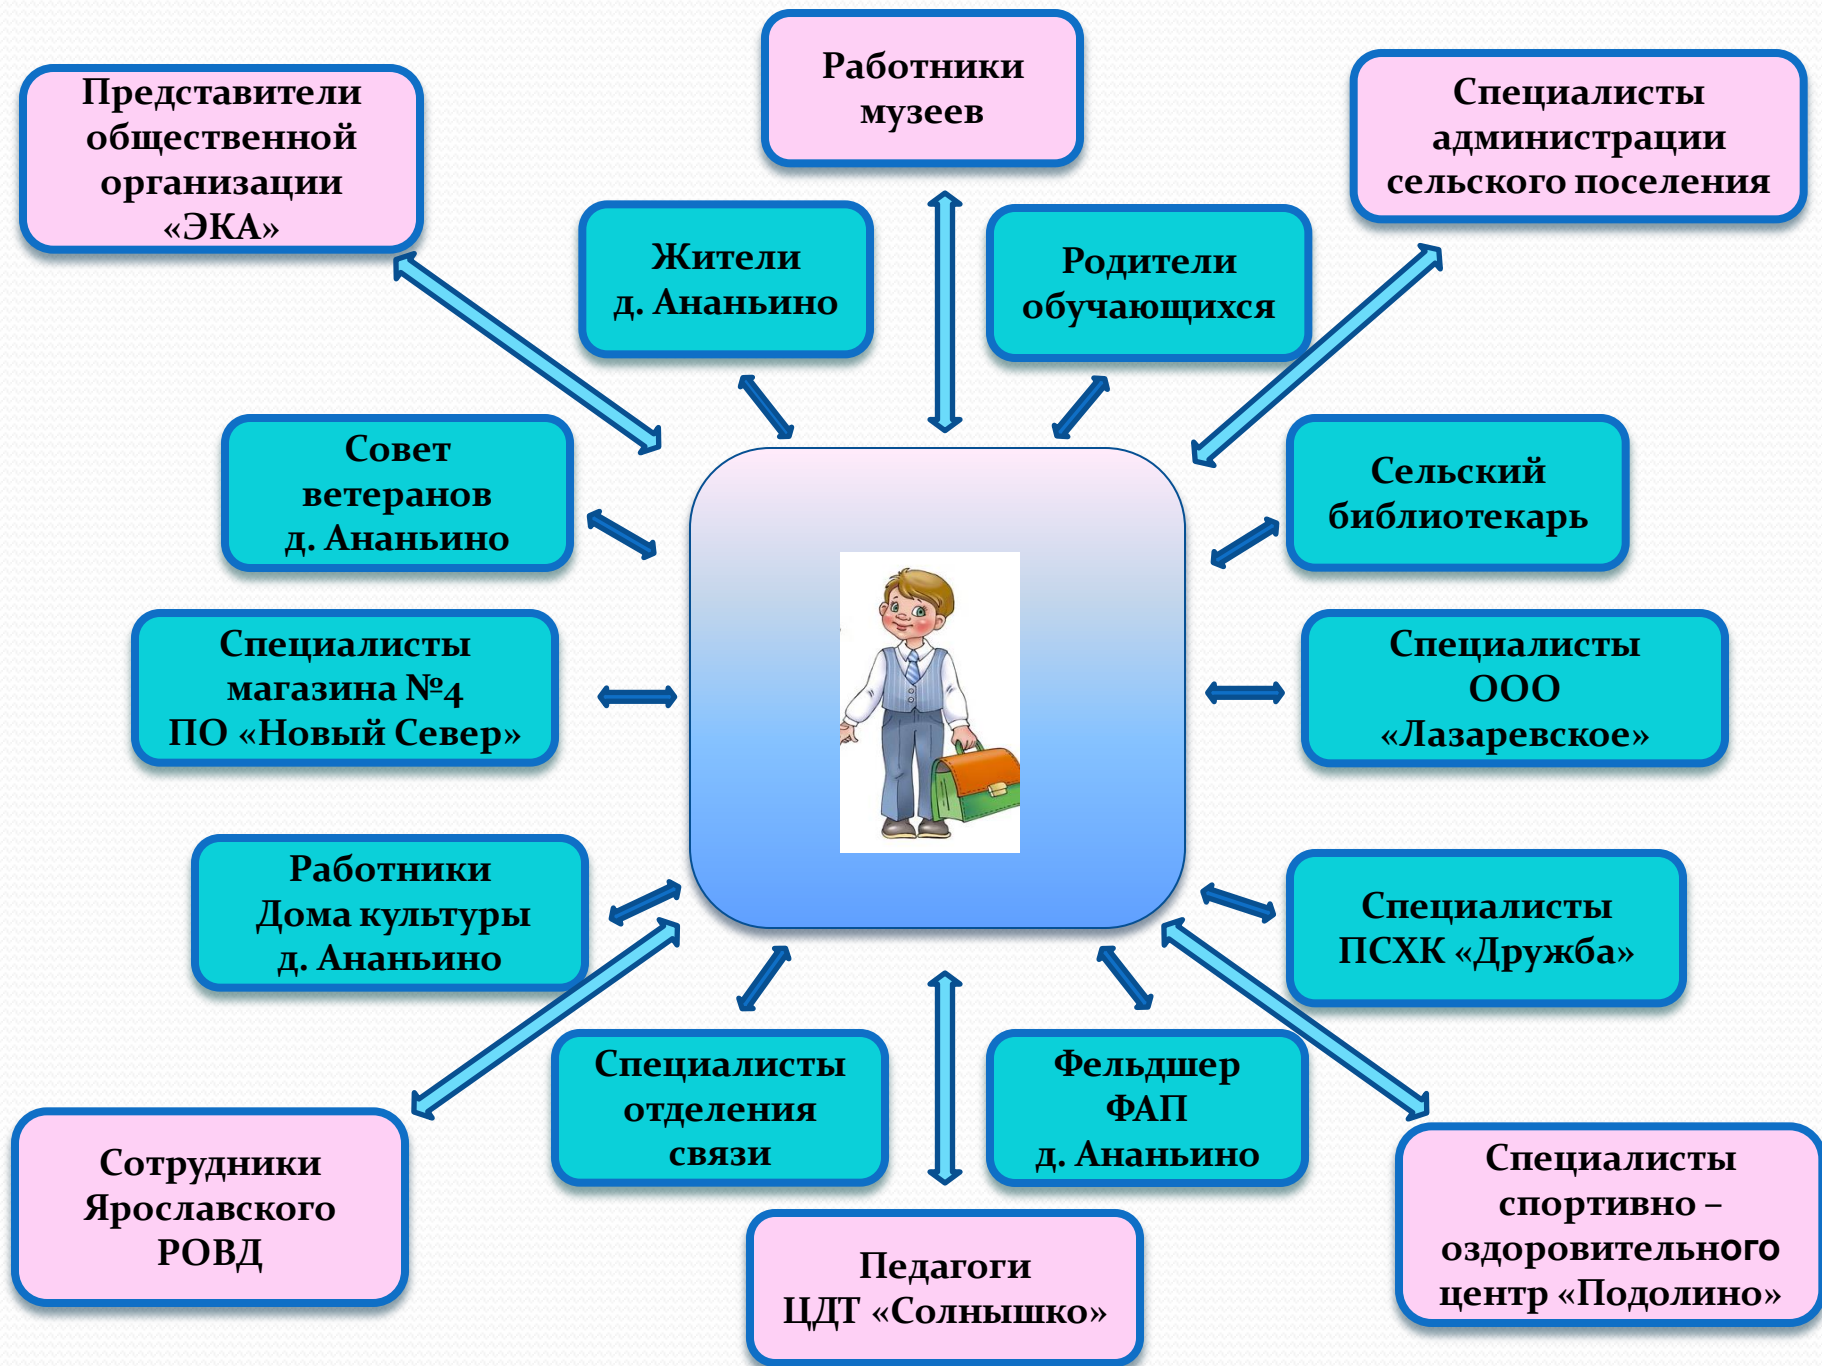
Представители общественной организации «ЭКА»

Работники музеев

Специалисты администрации сельского поселения

Жители д. Ананьино

Родители обучающихся

Совет ветеранов д. Ананьино

Сельский библиотекарь

Специалисты магазина №4 ПО «Новый Север»

Специалисты ООО «Лазаревское»

Работники Дома культуры д. Ананьино

Специалисты ПСХК «Дружба»

Специалисты отделения связи

Фельдшер ФАП д. Ананьино

Сотрудники Ярославского РОВД

Педагоги ЦДТ «Солнышко»

Специалисты спортивно – оздоровительного центр «Подолино»